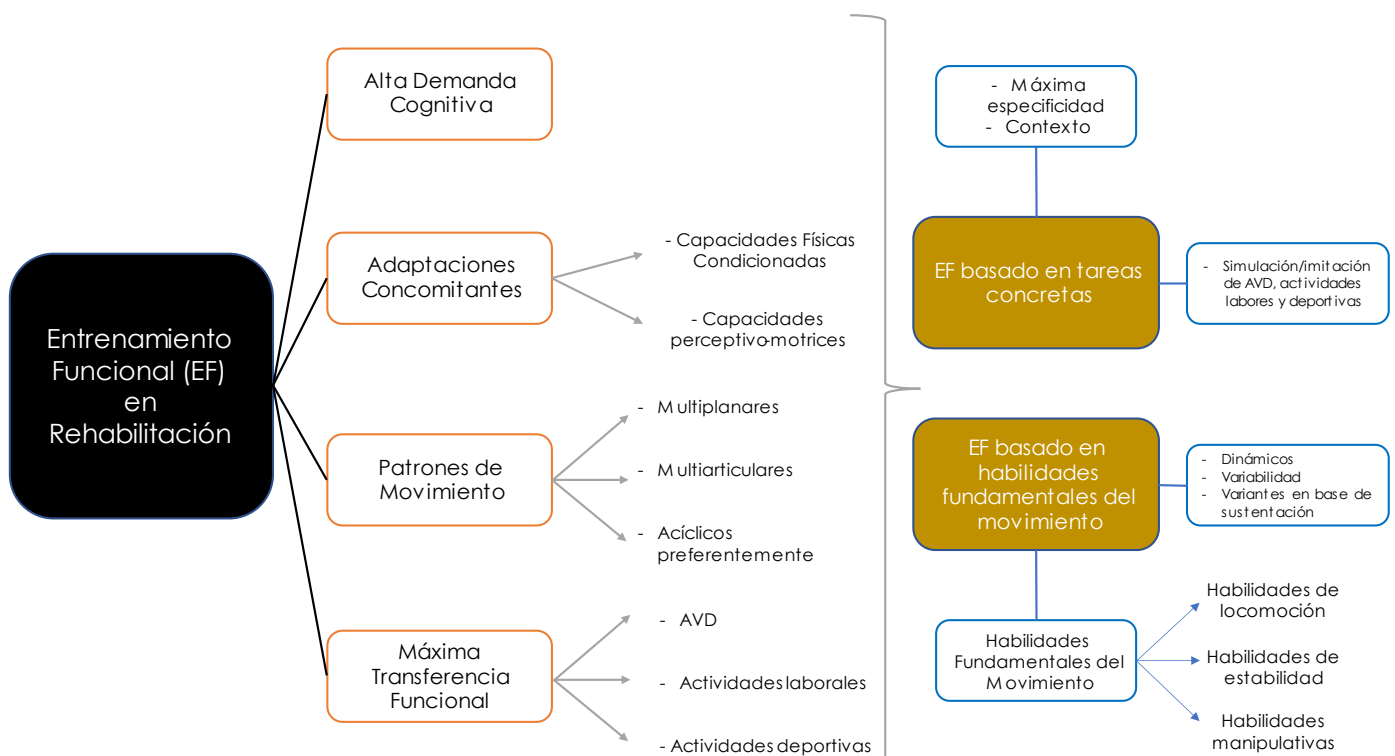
Entrenamiento Funcional (EF) en Rehabilitación

Alta Demanda Cognitiva

Adaptaciones Concomitantes

- Capacidades Físicas Condicionadas

- Capacidades perceptivo-motrices

Patrones de Movimiento

- Multiplanares

- Multiarticulares

- Acíclicos preferentemente

Máxima Transferencia Funcional

- AVD

- Actividades laborales

- Actividades deportivas

- Máxima especificidad
- Contexto

EF basado en tareas concretas

- Simulación/imitación de AVD, actividades labores y deportivas

EF basado en habilidades fundamentales del movimiento

- Dinámicos
- Variabilidad
- Variantes en base de sustentación

Habilidades Fundamentales del Movimiento

Habilidades de locomoción

Habilidades de estabilidad

Habilidades manipulativas